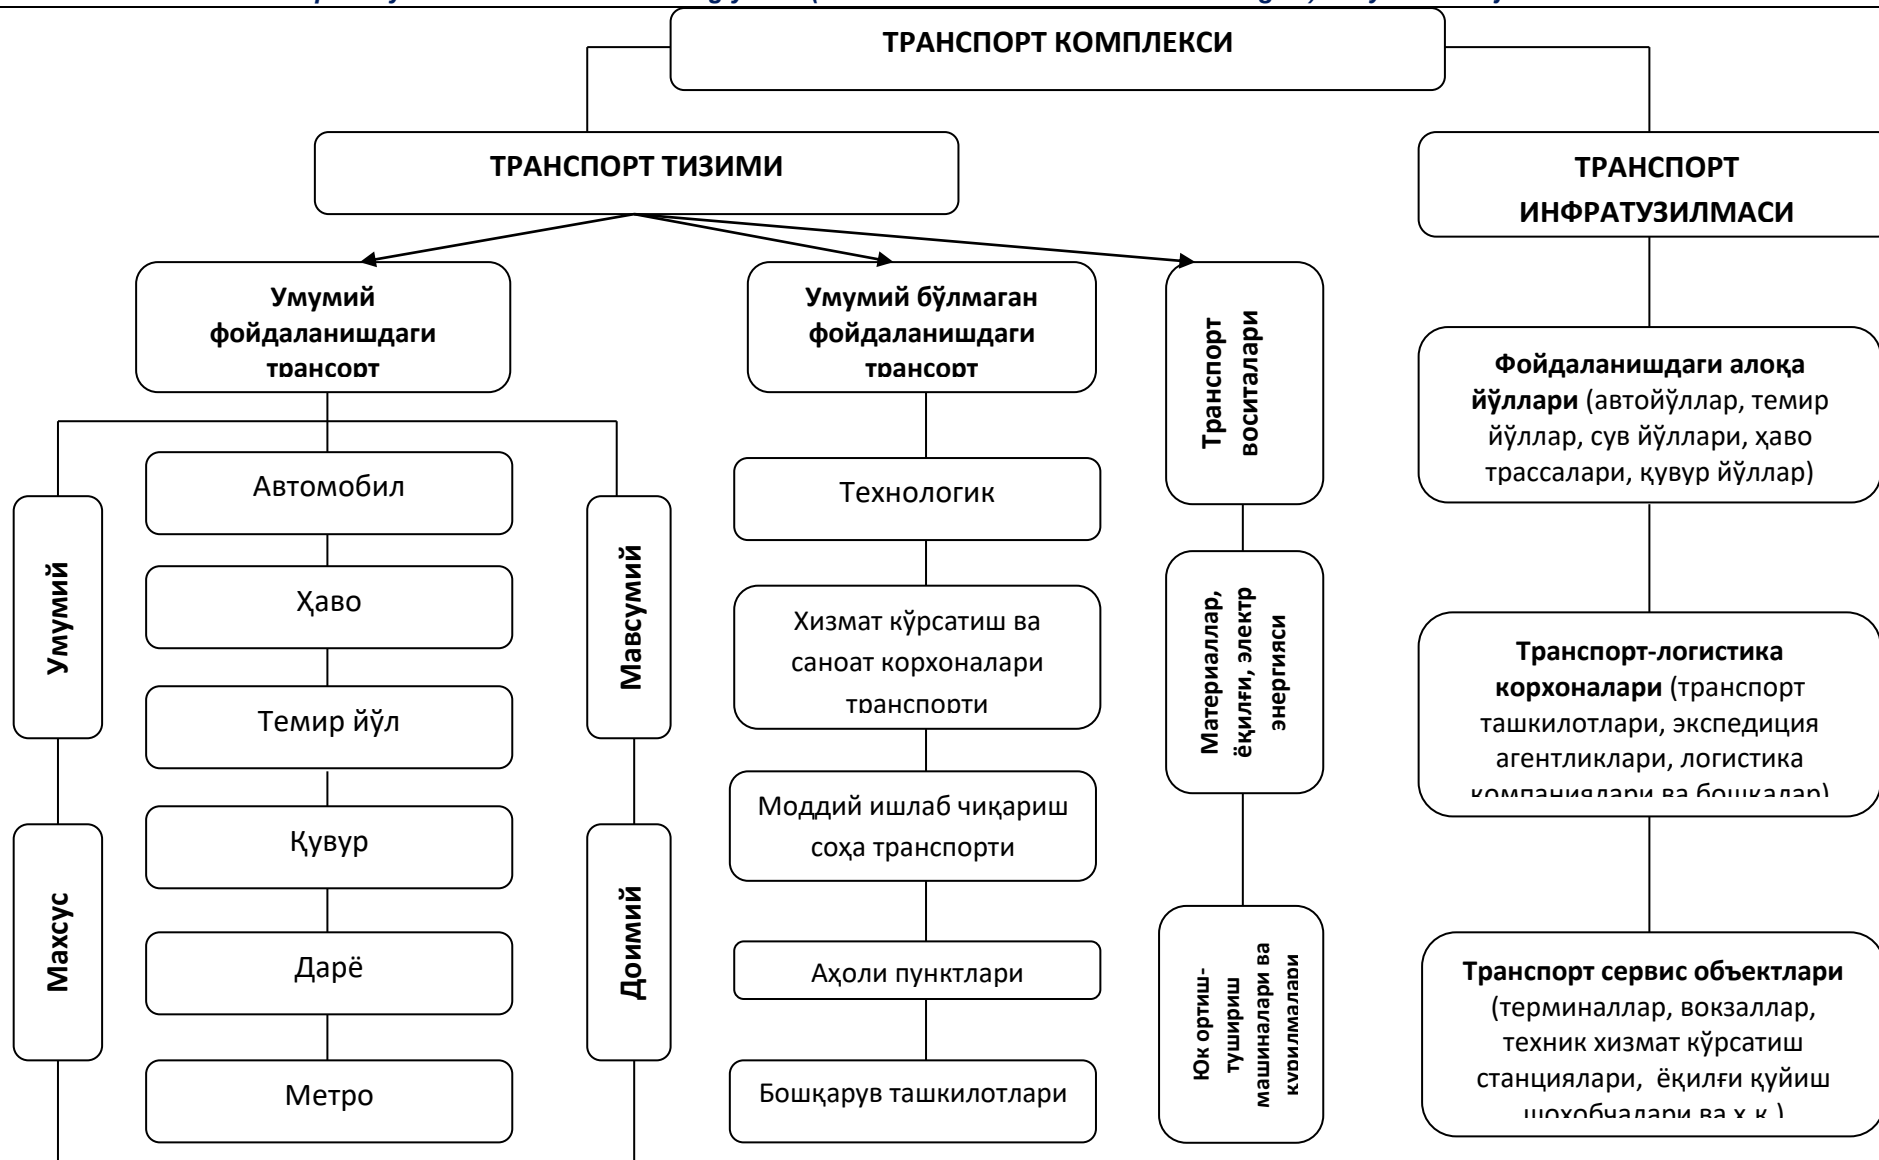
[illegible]

ТРАНСПОРТ КОМПЛЕКСИ

ТРАНСПОРТ ТИЗИМИ

ТРАНСПОРТ ИНФРАТУЗИЛМАСИ

Умумий фойдаланишдаги трансорт

Умумий бўлмаган фойдаланишдаги трансорт

Транспорт воситалари

Фойдаланишдаги алоқа йўллари (автойўллар, темир йўллар, сув йўллари, ҳаво трассалари, қувур йўллар)

Умумий

Автомобил

Ҳаво

Темир йўл

Қувур

Дарё

Метро

Мавсумий

Махсус

Доимий

Технологик

Хизмат кўрсатиш ва саноат корхоналари транспорти

Моддий ишлаб чиқариш соҳа транспорти

Аҳоли пунктлари

Бошқарув ташкилотлари

Материаллар, ёқилғи, электр энергияси

Юк ортиш-тушириш машиналари ва қурилмалари

Транспорт-логистика корхоналари (транспорт ташкилотлари, экспедиция агентликлари, логистика компаниялари ва бошқалар)

Транспорт сервис объектлари (терминаллар, вокзаллар, техник хизмат кўрсатиш станциялари, ёқилғи қуйиш шохобчалари ва х.к.)